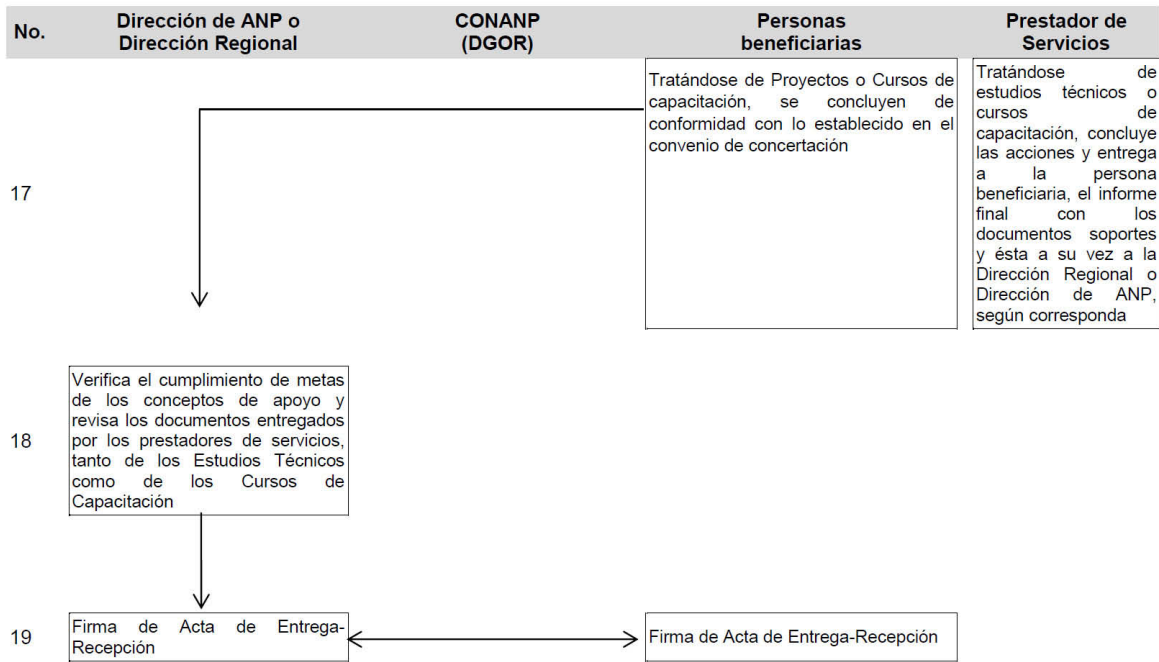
| No. | Dirección de ANP o Dirección Regional | CONANP (DGOR) | Personas beneficiarias | Prestador de Servicios |
|---|---|---|---|---|
| 17 | | | Tratándose de Proyectos o Cursos de capacitación, se concluyen de conformidad con lo establecido en el convenio de concertación | Tratándose de estudios técnicos o cursos de capacitación, concluye las acciones y entrega a la persona beneficiaria, el informe final con los documentos soportes y ésta a su vez a la Dirección Regional o Dirección de ANP, según corresponda |
| 18 | Verifica el cumplimiento de metas de los conceptos de apoyo y revisa los documentos entregados por los prestadores de servicios, tanto de los Estudios Técnicos como de los Cursos de Capacitación | | | |
| 19 | Firma de Acta de Entrega-Recepción | | Firma de Acta de Entrega-Recepción | |